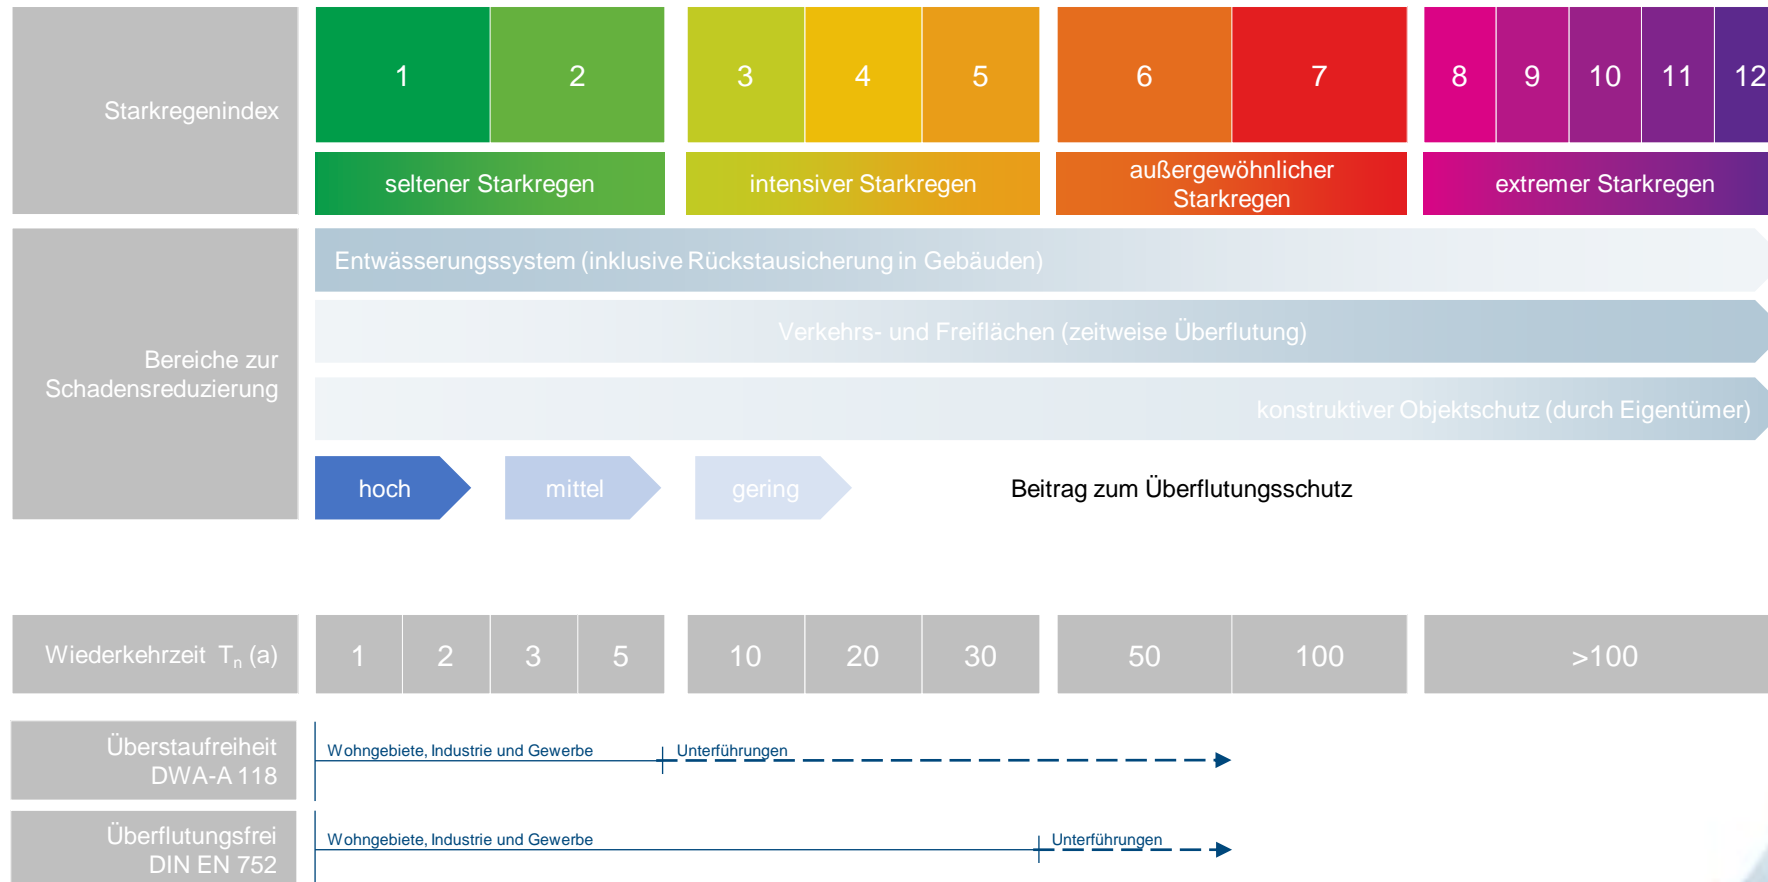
Starkregenindex

| 1 | 2 | 3 | 4 | 5 | 6 | 7 | 8 | 9 | 10 | 11 | 12 |
|---|---|---|---|---|---|---|---|---|---|---|---|

seltener Starkregen

intensiver Starkregen

außergewöhnlicher Starkregen

extremer Starkregen

Bereiche zur Schadensreduzierung

Entwässerungssystem (inklusive Rückstausicherung in Gebäuden)

Verkehrs- und Freiflächen (zeitweise Überflutung)

konstruktiver Objektschutz (durch Eigentümer)

hoch

mittel

gering

Beitrag zum Überflutungsschutz

Wiederkehrzeit $T_n$ (a)

| 1 | 2 | 3 | 5 | 10 | 20 | 30 | 50 | 100 | >100 |
|---|---|---|---|---|---|---|---|---|---|

Überstaufreiheit DWA-A 118

Wohngebiete, Industrie und Gewerbe

Unterführungen

Überflutungsfrei DIN EN 752

Wohngebiete, Industrie und Gewerbe

Unterführungen